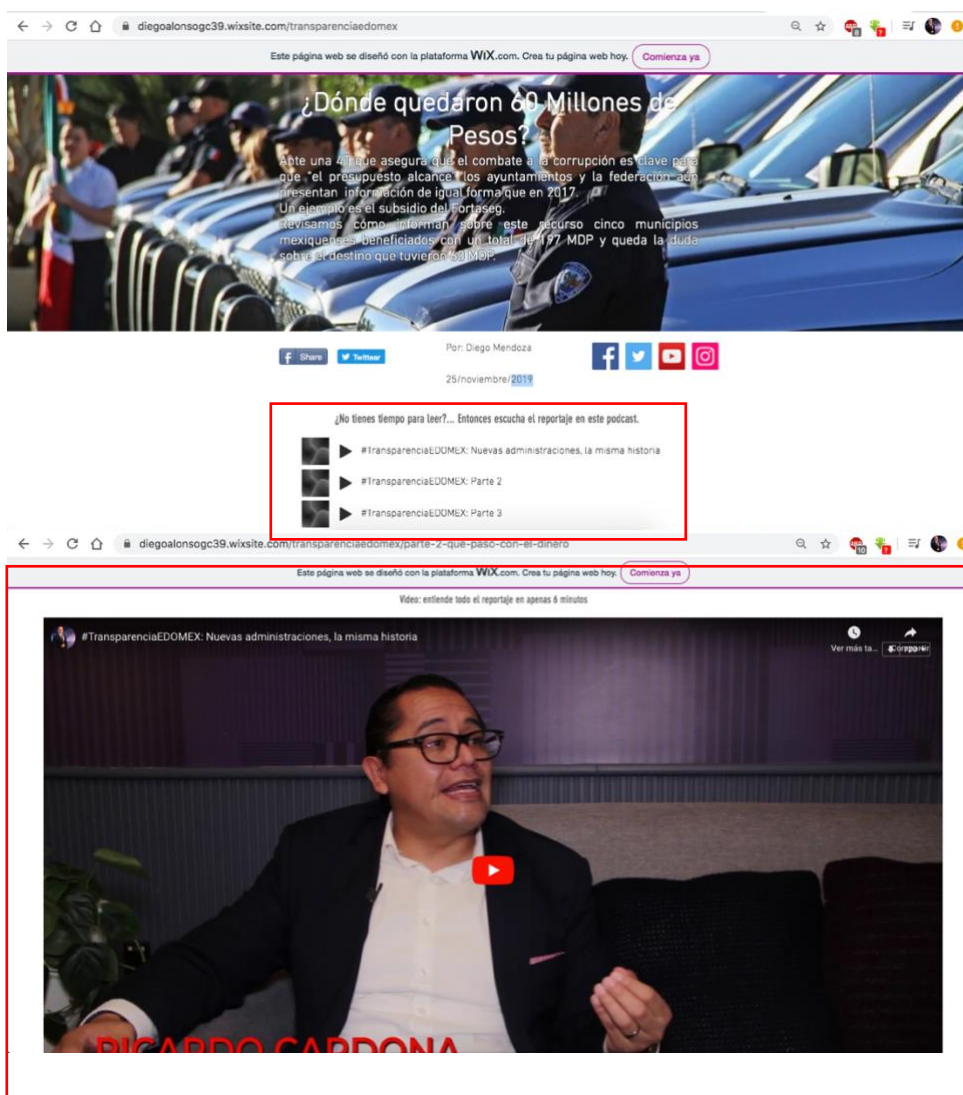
diegoalonsogc39.wixsite.com/transparenciaedomex

Este página web se diseñó con la plataforma WIX.com. Crea tu página web hoy. Comienza ya

¿Dónde quedaron 60 Millones de Pesos?

Ante una 4T que asegura que el combate a la corrupción es clave para que "el presupuesto alcance" los ayuntamientos y la federación aún presentan información de igual forma que en 2017.
Un ejemplo es el subsidio del Fortaseg.
Revisamos cómo informan sobre este recurso cinco municipios mexiquenses beneficiados con un total de 197 MDP y queda la duda sobre el destino que tuvieron 63 MDP.

Share Twittear

Por: Diego Mendoza

25/noviembre/2019

¿No tienes tiempo para leer?... Entonces escucha el reportaje en este podcast.

#TransparenciaEDOMEX: Nuevas administraciones, la misma historia

#TransparenciaEDOMEX: Parte 2

#TransparenciaEDOMEX: Parte 3

diegoalonsogc39.wixsite.com/transparenciaedomex/parte-2-que-paso-con-el-dinero

Este página web se diseñó con la plataforma WIX.com. Crea tu página web hoy. Comienza ya

Video: entiende todo el reportaje en apenas 6 minutos

#TransparenciaEDOMEX: Nuevas administraciones, la misma historia

Ver más ta... Compartir

RICARDO CARDONA